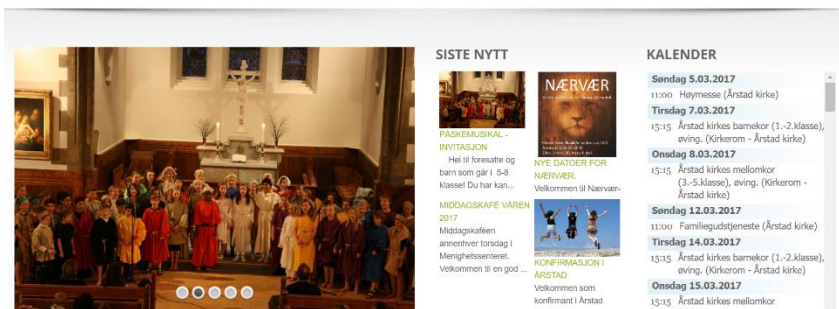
SISTE NYTT

PÅSKEMUSIKAL - INVITASJON

Hei til foresatte og barn som går i 5-8 klasse! Du har kan...

MIDDAGSKAFÉ VÅREN 2017

Middagskaféen annenhver torsdag i Menighetssenteret. Velkommen til en god ...

NÆRVÆR

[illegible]

NYE DATOER FOR NÆRVÆR.

Velkommen til Nærvær-

KONFIRMASJON I ÅRSTAD

Velkommen som konfirmant i Årstad

KALENDER

Søndag 5.03.2017

11:00 Høymesse (Årstad kirke)

Tirsdag 7.03.2017

15:15 Årstad kirkes barnekor (1.-2.klasse), øving. (Kirkerom - Årstad kirke)

Onsdag 8.03.2017

15:15 Årstad kirkes mellomkor (3.-5.klasse), øving. (Kirkerom - Årstad kirke)

Søndag 12.03.2017

11:00 Familiegudstjeneste (Årstad kirke)

Tirsdag 14.03.2017

15:15 Årstad kirkes barnekor (1.-2.klasse), øving. (Kirkerom - Årstad kirke)

Onsdag 15.03.2017

15:15 Årstad kirkes mellomkor